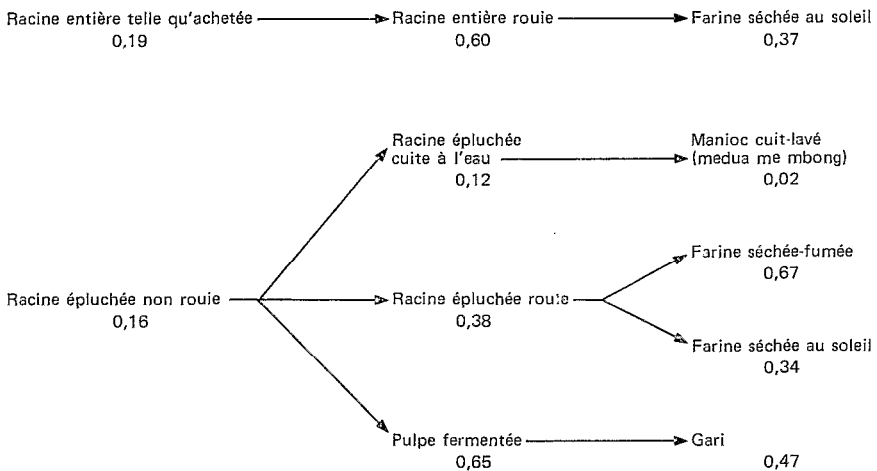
Racine entière telle qu'achetée
0,19

Racine entière rouie
0,60

Farine séchée au soleil
0,37

Racine épluchée cuite à l'eau
0,12

Manioc cuit-lavé (medua me mbong)
0,02

Farine séchée-fumée
0,67

Racine épluchée non rouie
0,16

Racine épluchée rouie
0,38

Farine séchée au soleil
0,34

Pulpe fermentée
0,65

Gari
0,47